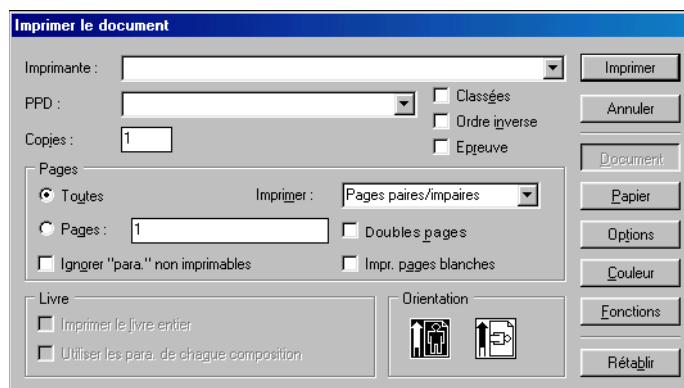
Imprimer le document

Imprimante :

PPD :

Copies : 1

Classées

Ordre inverse

Epreuve

Imprimer

Annuler

Document

Papier

Options

Couleur

Fonctions

Rétablir

Pages

Toutes

Imprimer : Pages paires/impaires

Pages : 1

Doubles pages

Ignorer "para." non imprimables

Impr. pages blanches

Livre

Imprimer le livre entier

Utiliser les para. de chaque composition

Orientation